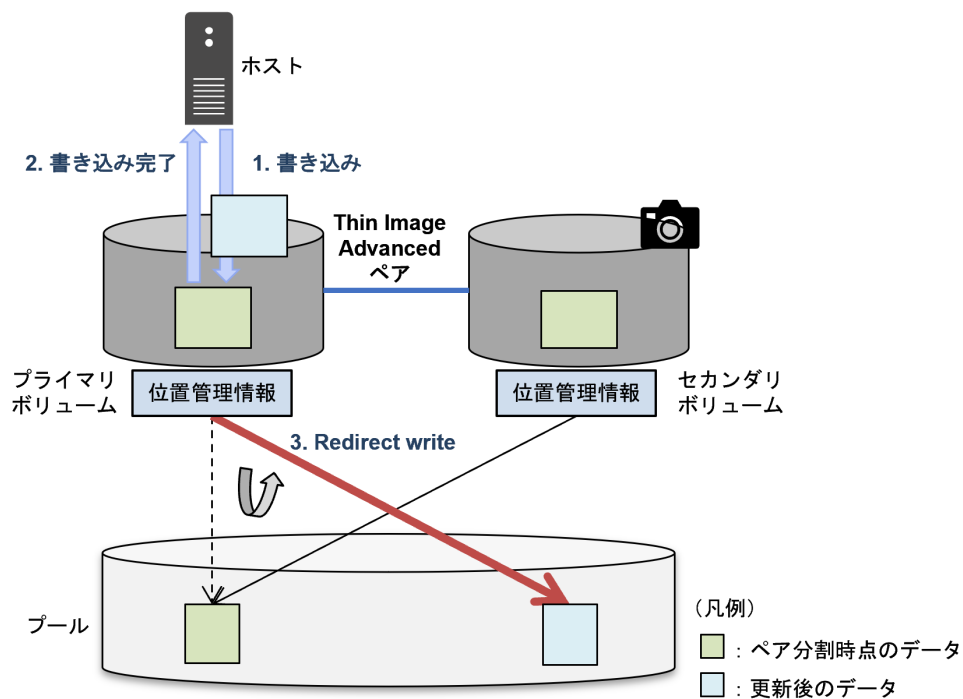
ホスト

2. 書き込み完了

1. 書き込み

Thin Image Advanced ペア

プライマリボリューム

位置管理情報

位置管理情報

セカンダリボリューム

3. Redirect write

プール

（凡例）

：ペア分割時点のデータ

：更新後のデータ